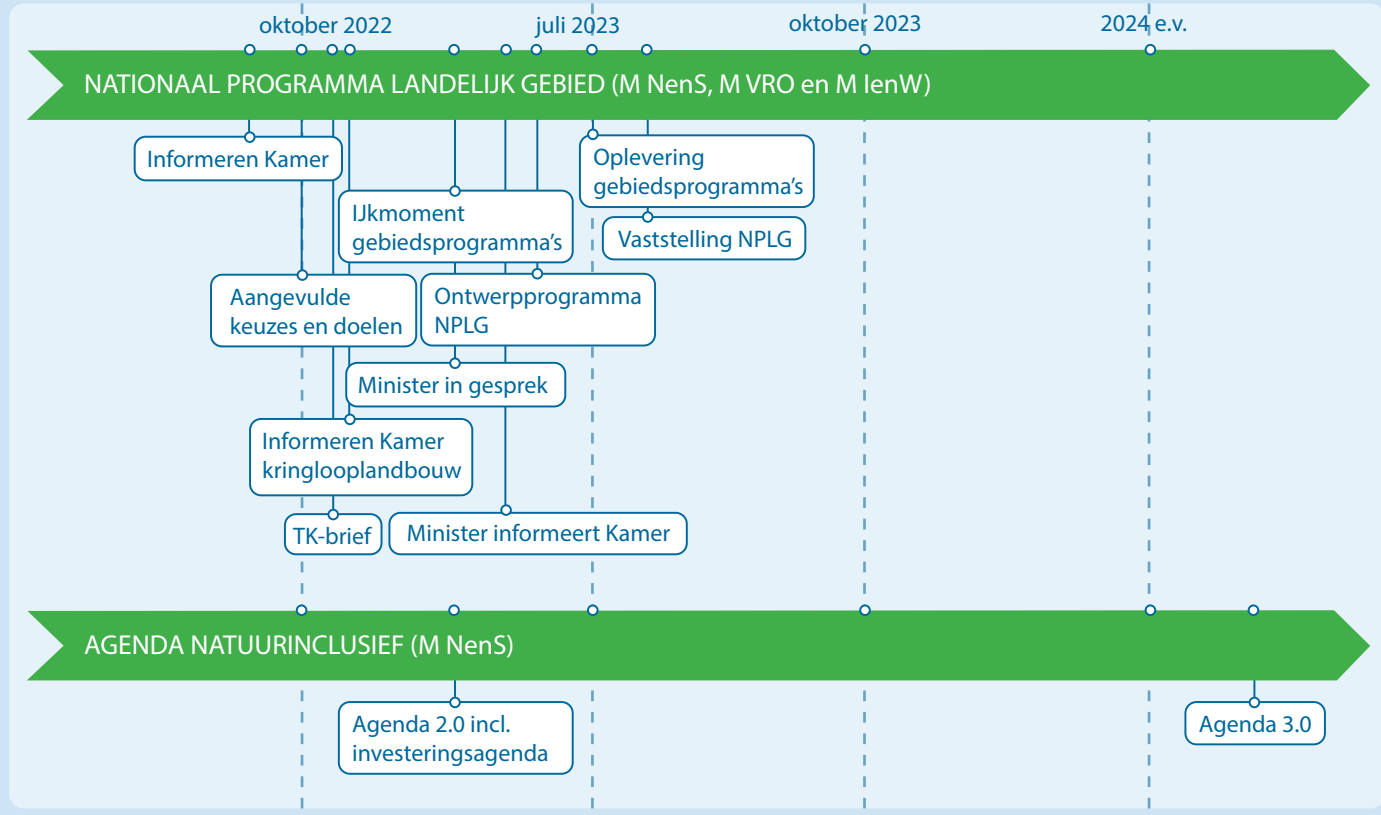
oktober 2022

juli 2023

oktober 2023

2024 e.v.

NATIONAAL PROGRAMMA LANDELIJK GEBIED (M NenS, M VRO en M IenW)

Informeren Kamer

Oplevering gebiedsprogramma's

IJkmoment gebiedsprogramma's

Vaststelling NPLG

Aangevulde keuzes en doelen

Ontwerpprogramma NPLG

Minister in gesprek

Informeren Kamer kringlooplandbouw

TK-brief

Minister informeert Kamer

AGENDA NATUURINCLUSIEF (M NenS)

Agenda 2.0 incl. investeringsagenda

Agenda 3.0